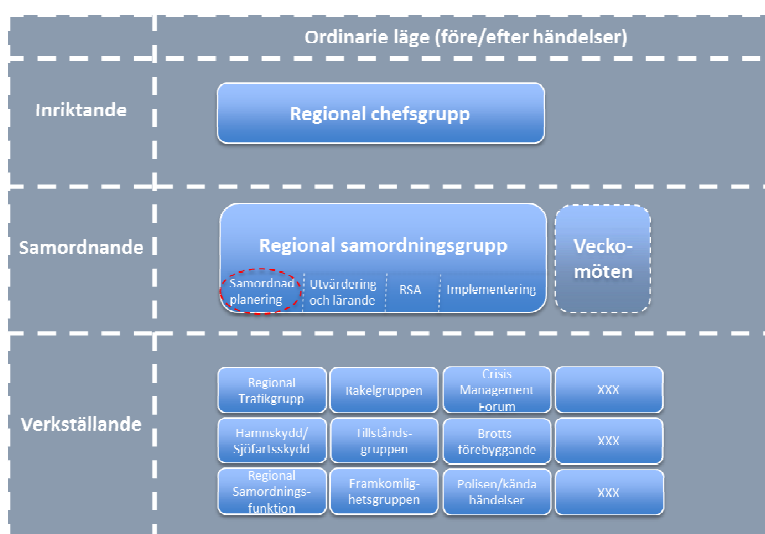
Ordinarie läge (före/efter händelser)

Inriktande

Regional chefsgrupp

Samordnande

Regional samordningsgrupp

Samordnad planering

Utvärdering och lärande

RSA

Implementering

Veckomöten

Verkställande

| | | | |
|---|---|---|---|
| Regional Trafikgrupp | Rakelgruppen | Crisis Management Forum | XXX |
| Hamnskydd/ Sjöfartsskydd | Tillståndsgruppen | Brotts förebyggande | XXX |
| Regional Samordningsfunktion | Framkomlighetsgruppen | Polisen/kända händelser | XXX |